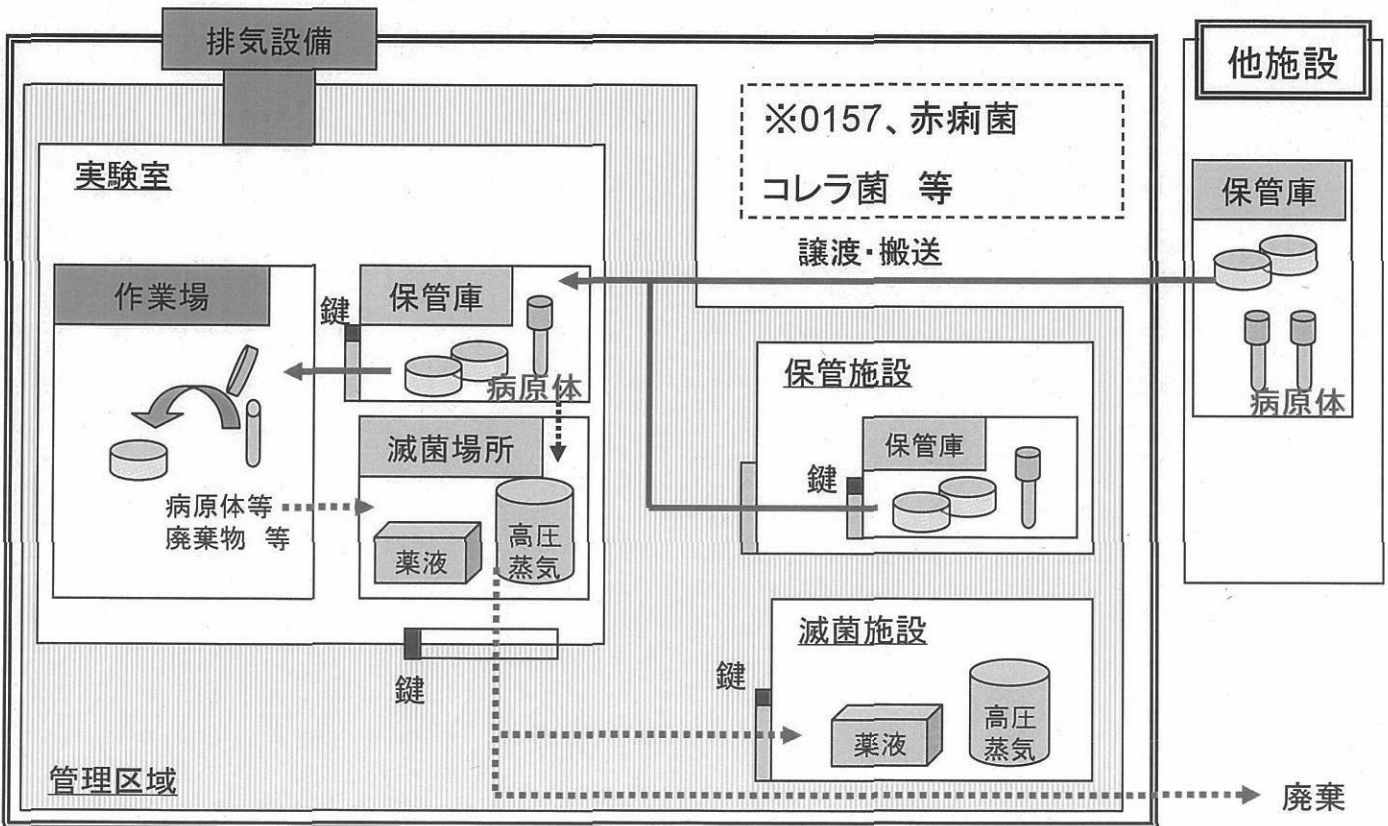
排気設備

※0157、赤痢菌
コレラ菌　等

他施設

保管庫

病原体

実験室

譲渡・搬送

作業場

鍵

保管庫

病原体

滅菌場所

病原体等
廃棄物　等

薬液

高圧
蒸気

保管施設

保管庫

鍵

鍵

滅菌施設

鍵

薬液

高圧
蒸気

管理区域

廃棄